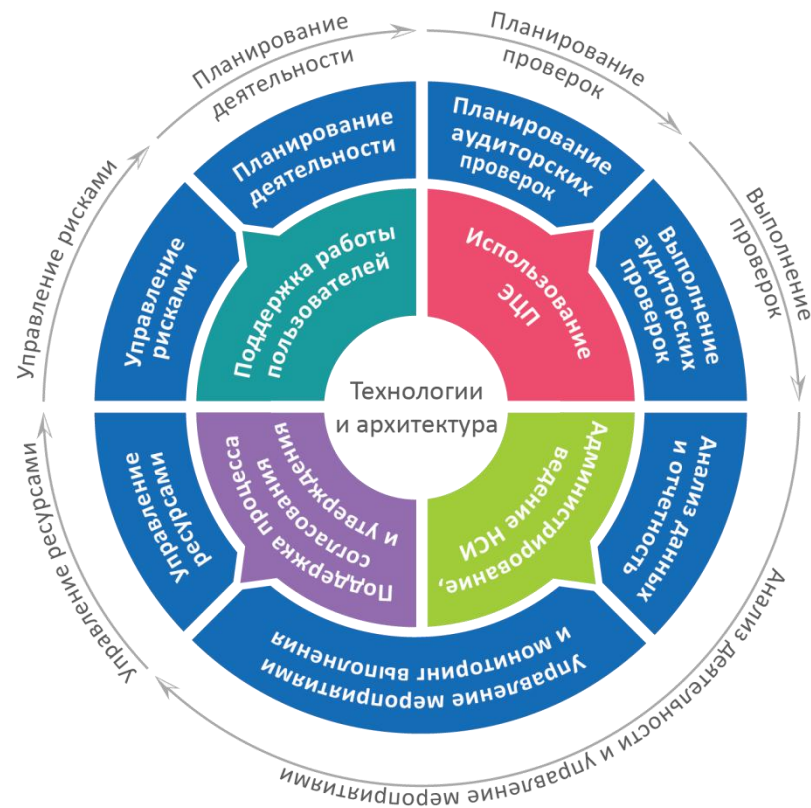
Планирование деятельности

Планирование проверок

Выполнение проверок

Анализ деятельности и управление мероприятиями

Управление ресурсами

Управление рисками

Планирование деятельности

Планирование аудиторских проверок

Выполнение аудиторских проверок

Анализ данных и отчетность

Управление мероприятиями и мониторинг выполнения

Управление ресурсами

Управление рисками

Поддержка работы пользователей

Использование ЭЦП

Администрирование, ведение НСИ

Поддержка процесса согласования и утверждения

Технологии и архитектура